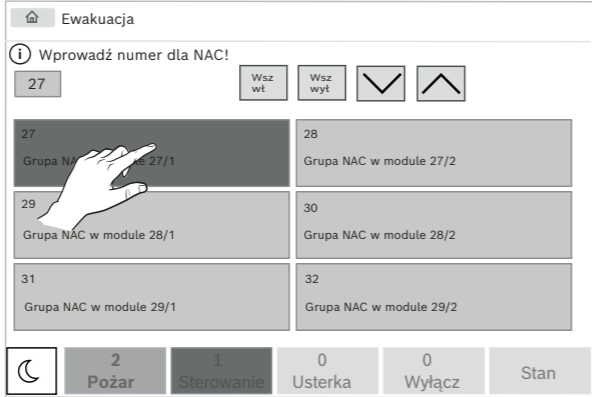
Ewakuacja

Wprowadź numer dla NAC!

27

Wsz wł

Wsz wył

27
Grupa NAC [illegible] le 27/1

28
Grupa NAC w module 27/2

29
Grupa NAC w module 28/1

30
Grupa NAC w module 28/2

31
Grupa NAC w module 29/1

32
Grupa NAC w module 29/2

2
Pożar

1
Sterowanie

0
Usterka

0
Wyłącz

Stan